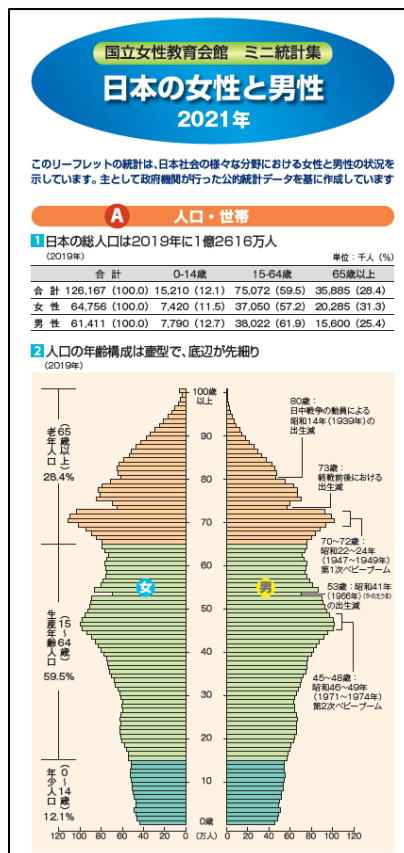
国立女性教育会館　ミニ統計集
日本の女性と男性
2021年

このリーフレットの統計は、日本社会の様々な分野における女性と男性の状況を示しています。主として政府機関が行った公的統計データを基に作成しています

A　人口・世帯

1 日本の総人口は2019年に1億2616万人
（2019年）
単位：千人（%）

| | 合計 | 0-14歳 | 15-64歳 | 65歳以上 |
|---|---|---|---|---|
| 合計 | 126,167 (100.0) | 15,210 (12.1) | 75,072 (59.5) | 35,885 (28.4) |
| 女性 | 64,756 (100.0) | 7,420 (11.5) | 37,050 (57.2) | 20,285 (31.3) |
| 男性 | 61,411 (100.0) | 7,790 (12.7) | 38,022 (61.9) | 15,600 (25.4) |

2 人口の年齢構成は壷型で、底辺が先細り
（2019年）

老年人口（65歳以上）28.4%
生産年齢人口（15～64歳）59.5%
年少人口（0～14歳）12.1%

女　男

100歳以上
90
80
70
60
50
40
30
20
10
0歳

80歳：日中戦争の動員による昭和14年（1939年）の出生減
73歳：終戦前後における出生減
70～72歳：昭和22～24年（1947～1949年）第1次ベビーブーム
53歳：昭和41年（1966年）（ひのえうま）の出生減
45～48歳：昭和46～49年（1971～1974年）第2次ベビーブーム

120 100 80 60 40 20 0 0 20 40 60 80 100 120（万人）